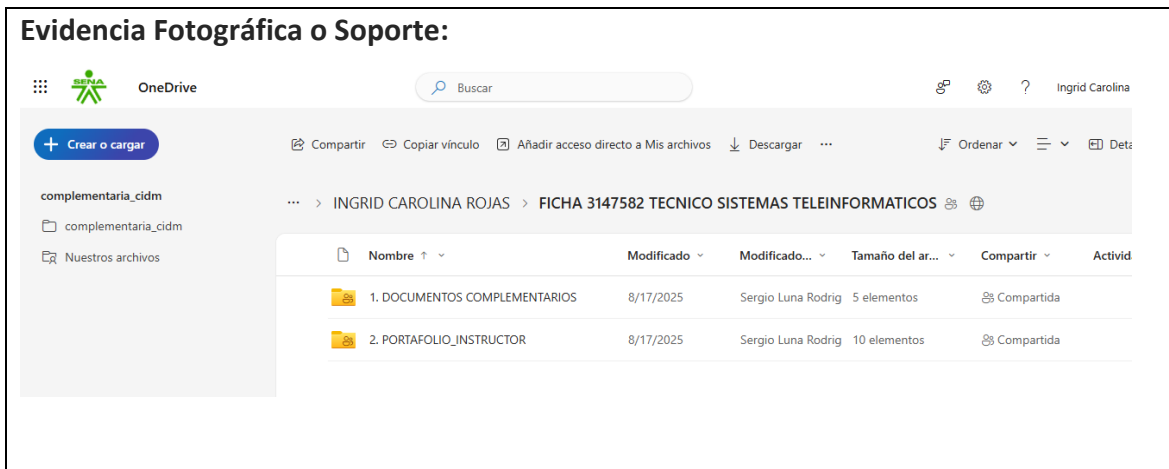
Evidencia Fotográfica o Soporte:

SENA OneDrive

Buscar

Ingrid Carolina

Crear o cargar

Compartir Copiar vínculo Añadir acceso directo a Mis archivos Descargar ···

Ordenar Deta

complementaria_cidm

complementaria_cidm

Nuestros archivos

··· > INGRID CAROLINA ROJAS > FICHA 3147582 TECNICO SISTEMAS TELEINFORMATICOS

| Nombre ↑ | Modificado | Modificado... | Tamaño del ar... | Compartir | Activid |
|---|---|---|---|---|---|
| 1. DOCUMENTOS COMPLEMENTARIOS | 8/17/2025 | Sergio Luna Rodrig | 5 elementos | Compartida | |
| 2. PORTAFOLIO_INSTRUCTOR | 8/17/2025 | Sergio Luna Rodrig | 10 elementos | Compartida | |